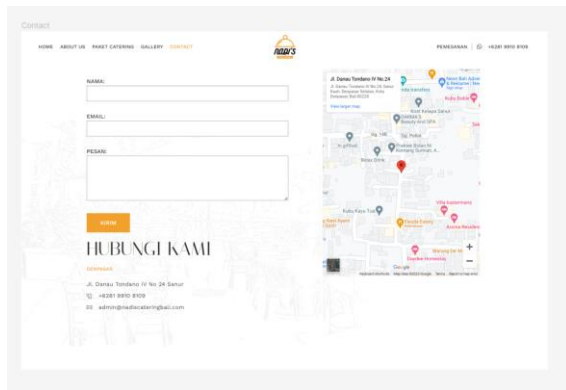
Contact

HOME ABOUT US PAKET CATERING GALLERY CONTACT

nadi's

PEMESANAN | +6281 9910 8109

NAMA:

EMAIL:

PESAN:

KIRIM

HUBUNGI KAMI

DENPASAR

Jl. Danau Tondano IV No 24 Sanur

+6281 9910 8109

admin@nadiscateringbali.com

Jl. Danau Tondano IV No.24

Jl. Danau Tondano IV No.24, Sanur Kauh, Denpasar Selatan, Kota Denpasar, Bali 80228

Lihat larger map

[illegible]

Google

Keyboard shortcuts Map data ©2022 Google Terms Report a map error